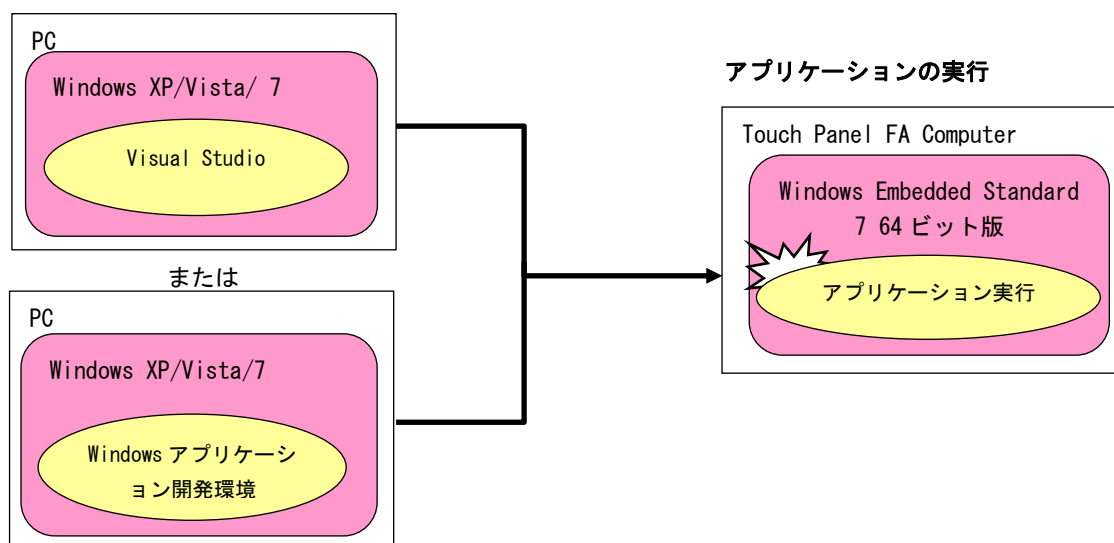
PC

Windows XP/Vista/ 7

Visual Studio

または

PC

Windows XP/Vista/7

Windows アプリケーション開発環境

アプリケーションの実行

Touch Panel FA Computer

Windows Embedded Standard 7 64 ビット版

アプリケーション実行